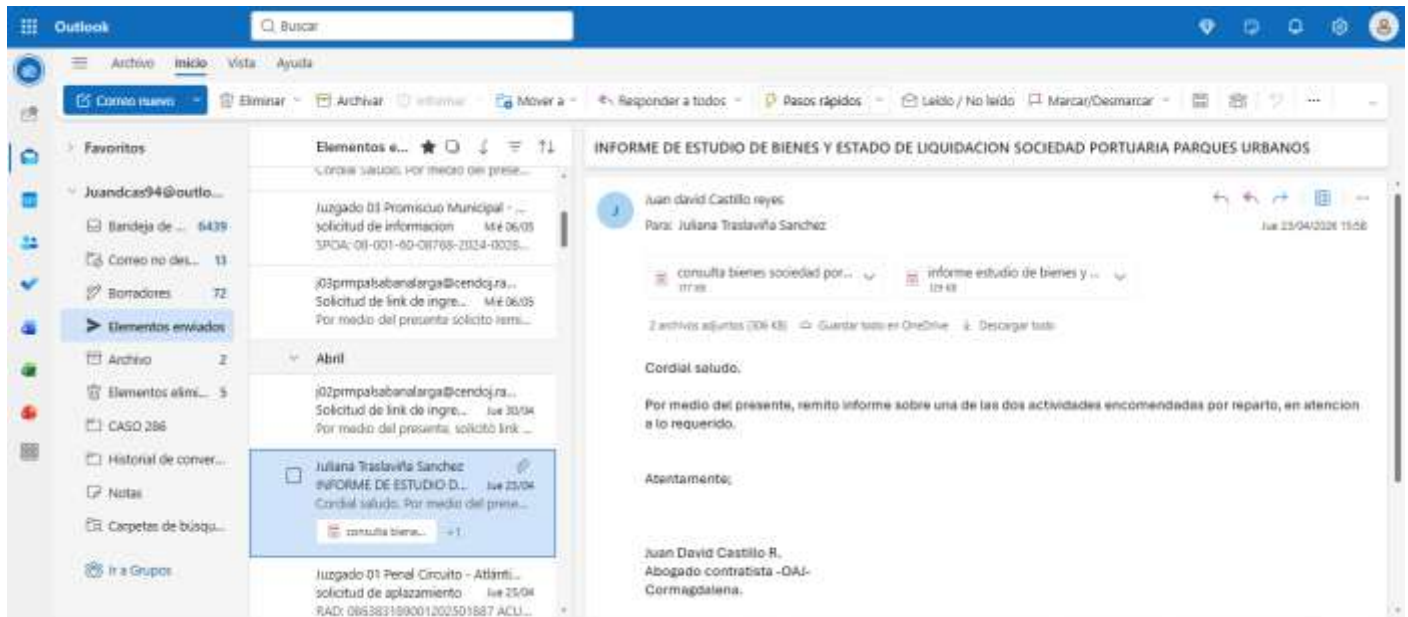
Outlook

Buscar

Archivo Inicio Vista Ayuda

Correo nuevo Eliminar Archivar Informar Mover a Responder a todos Pasos rápidos Leído / No leído Marcar/Desmarcar ···

Favoritos

Juandcas94@outlo...

Bandeja de ... 6439

Correo no des... 13

Borradores 72

Elementos enviados

Archivo 2

Elementos elimi... 5

CASO 286

Historial de conver...

Notas

Carpetas de búsqu...

Ir a Grupos

Elementos e...

Cordial saludo. Por medio del prese...

Juzgado 03 Promiscuo Municipal - ...
solicitud de informacion Mié 06/05
SPOA: 08-001-60-08768-2024-0028...

j03prmpalsabanalarga@cendoj.ra...
Solicitud de link de ingre... Mié 06/05
Por medio del presente solicito remi...

Abril

j02prmpalsabanalarga@cendoj.ra...
Solicitud de link de ingre... Jue 30/04
Por medio del presente, solicito link ...

Juliana Traslaviña Sanchez
INFORME DE ESTUDIO D... Jue 23/04
Cordial saludo. Por medio del prese...
consulta biene... +1

Juzgado 01 Penal Circuito - Atlánti...
solicitud de aplazamiento Jue 23/04
RAD: 086383189001202501887 ACU...

INFORME DE ESTUDIO DE BIENES Y ESTADO DE LIQUIDACION SOCIEDAD PORTUARIA PARQUES URBANOS

Juan david Castillo reyes
Para: Juliana Traslaviña Sanchez
Jue 23/04/2026 15:58

consulta bienes sociedad por...
177 KB

informe estudio de bienes y ...
129 KB

2 archivos adjuntos (306 KB) Guardar todo en OneDrive Descargar todo

Cordial saludo.

Por medio del presente, remito informe sobre una de las dos actividades encomendadas por reparto, en atencion a lo requerido.

Atentamente;

Juan David Castillo R.
Abogado contratista -OAJ-
Cormagdalena.